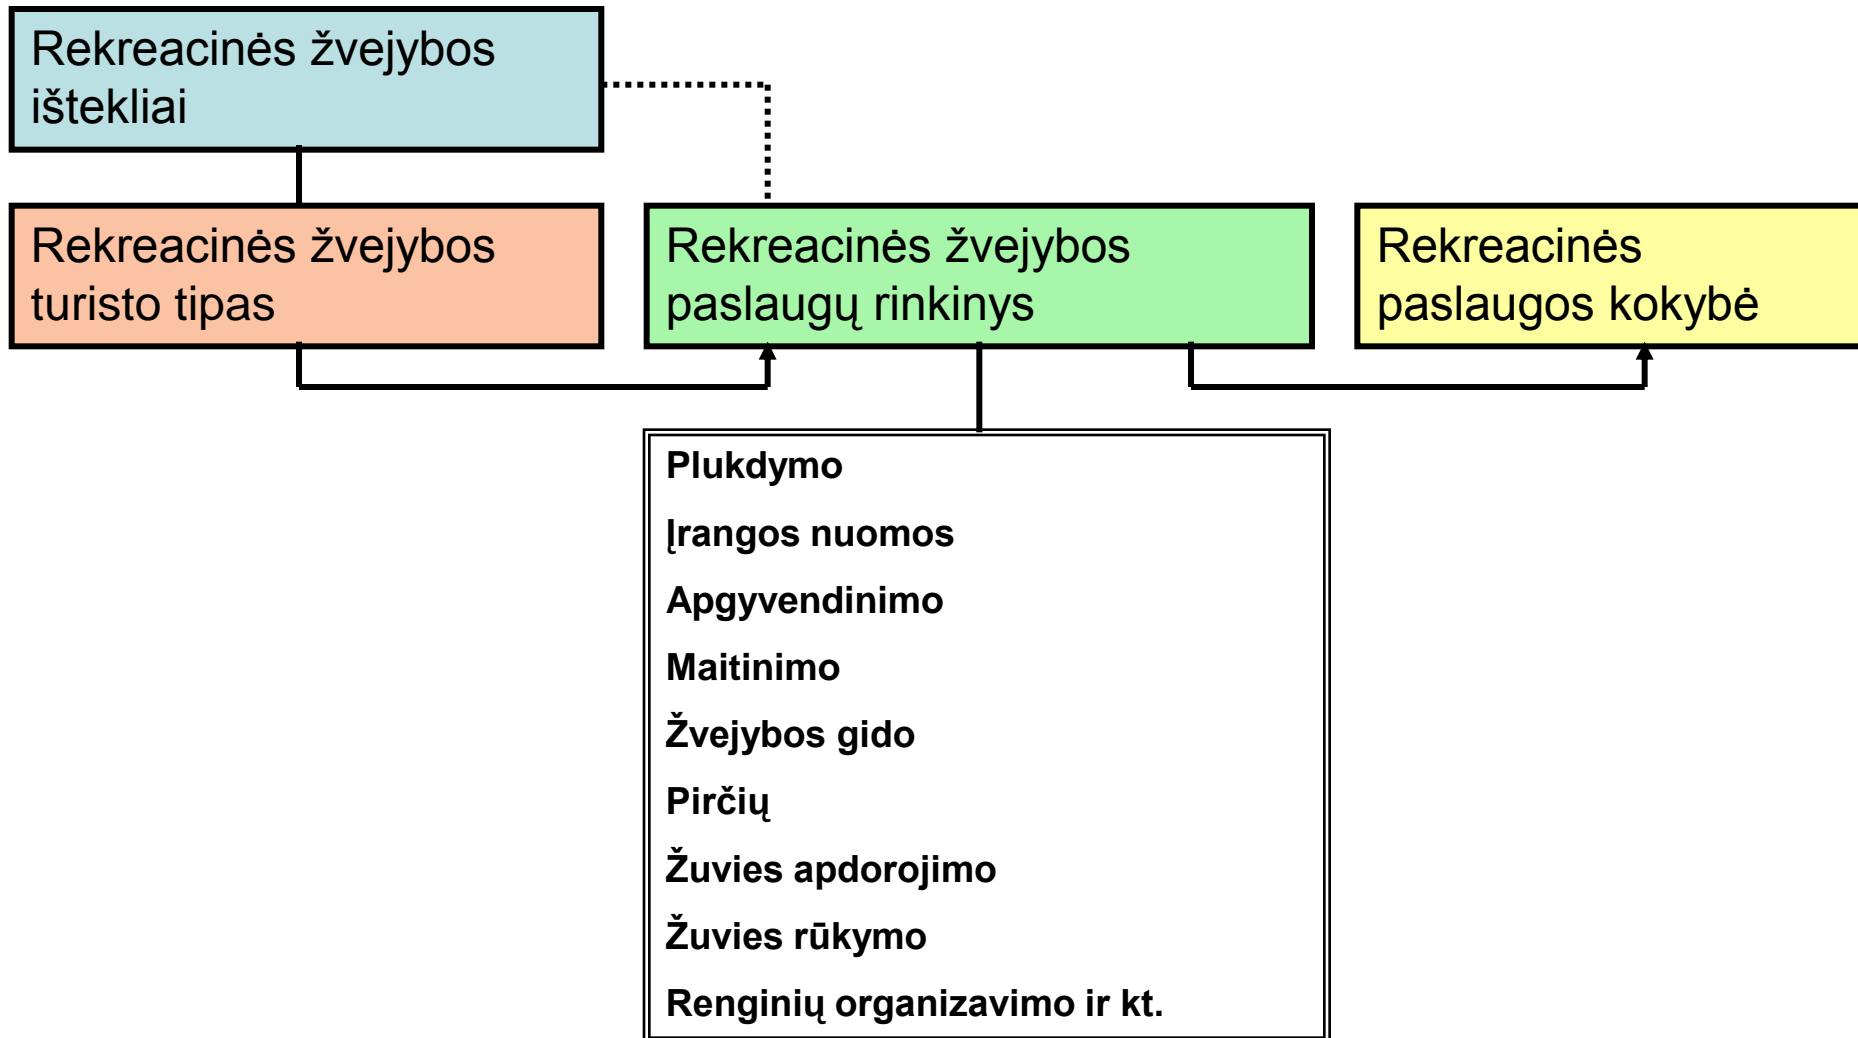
Rekreacinės žvejybos ištekliai

Rekreacinės žvejybos turisto tipas

Rekreacinės žvejybos paslaugų rinkinys

Rekreacinės paslaugos kokybė

Plukdymo

Įrangos nuomos

Apgyvendinimo

Maitinimo

Žvejybos gido

Pirčių

Žuvies apdorojimo

Žuvies rūkymo

Renginių organizavimo ir kt.